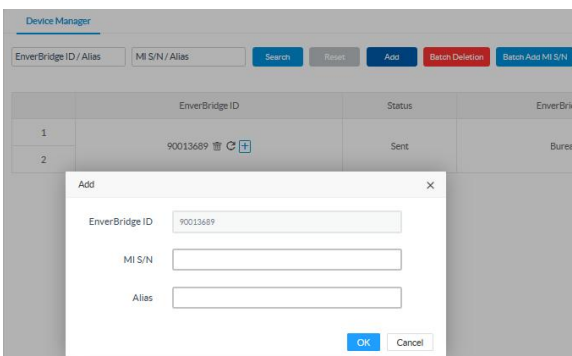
Device Manager

EnverBridge ID / Alias

MI S/N / Alias

Search

Reset

Add

Batch Deletion

Batch Add MI S/N

| | EnverBridge ID | Status | EnverBri |
|---|---|---|---|
| 1 | 90013689 | Sent | Burea |
| 2 | | | |

Add

×

EnverBridge ID

90013689

MI S/N

Alias

OK

Cancel